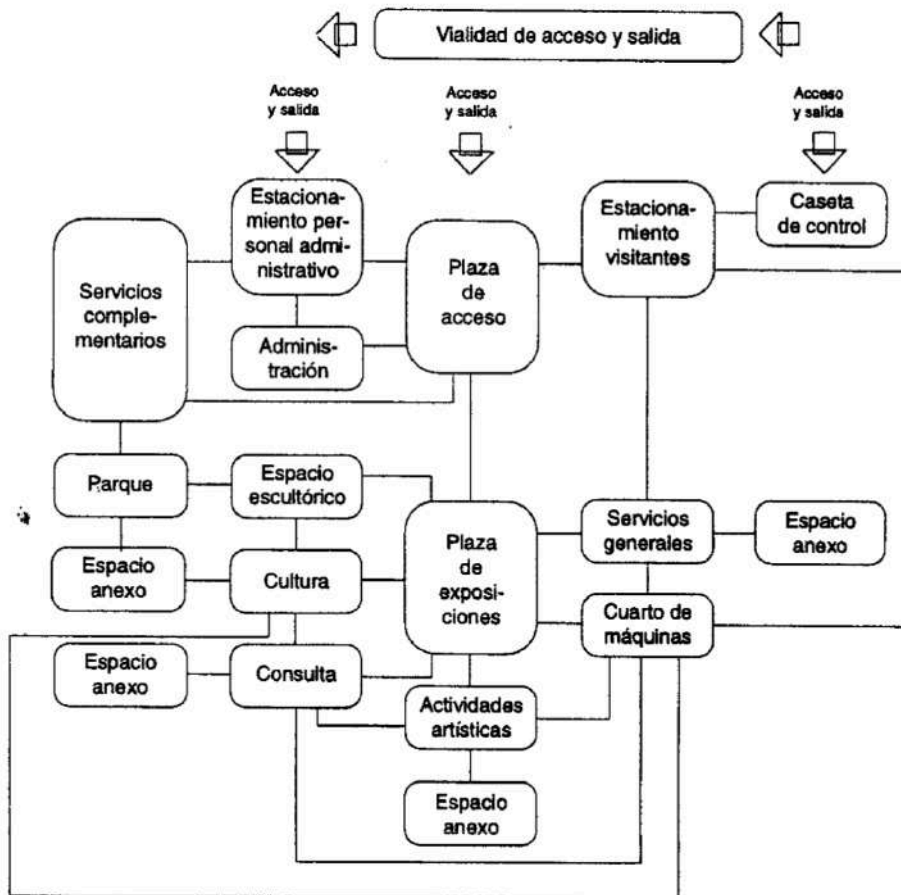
Vialidad de acceso y salida

Acceso y salida

Acceso y salida

Acceso y salida

Estacionamiento personal administrativo

Estacionamiento visitantes

Caseta de control

Servicios complementarios

Plaza de acceso

Administración

Parque

Espacio escultórico

Servicios generales

Espacio anexo

Espacio anexo

Cultura

Plaza de exposiciones

Cuarto de máquinas

Espacio anexo

Consulta

Actividades artísticas

Espacio anexo